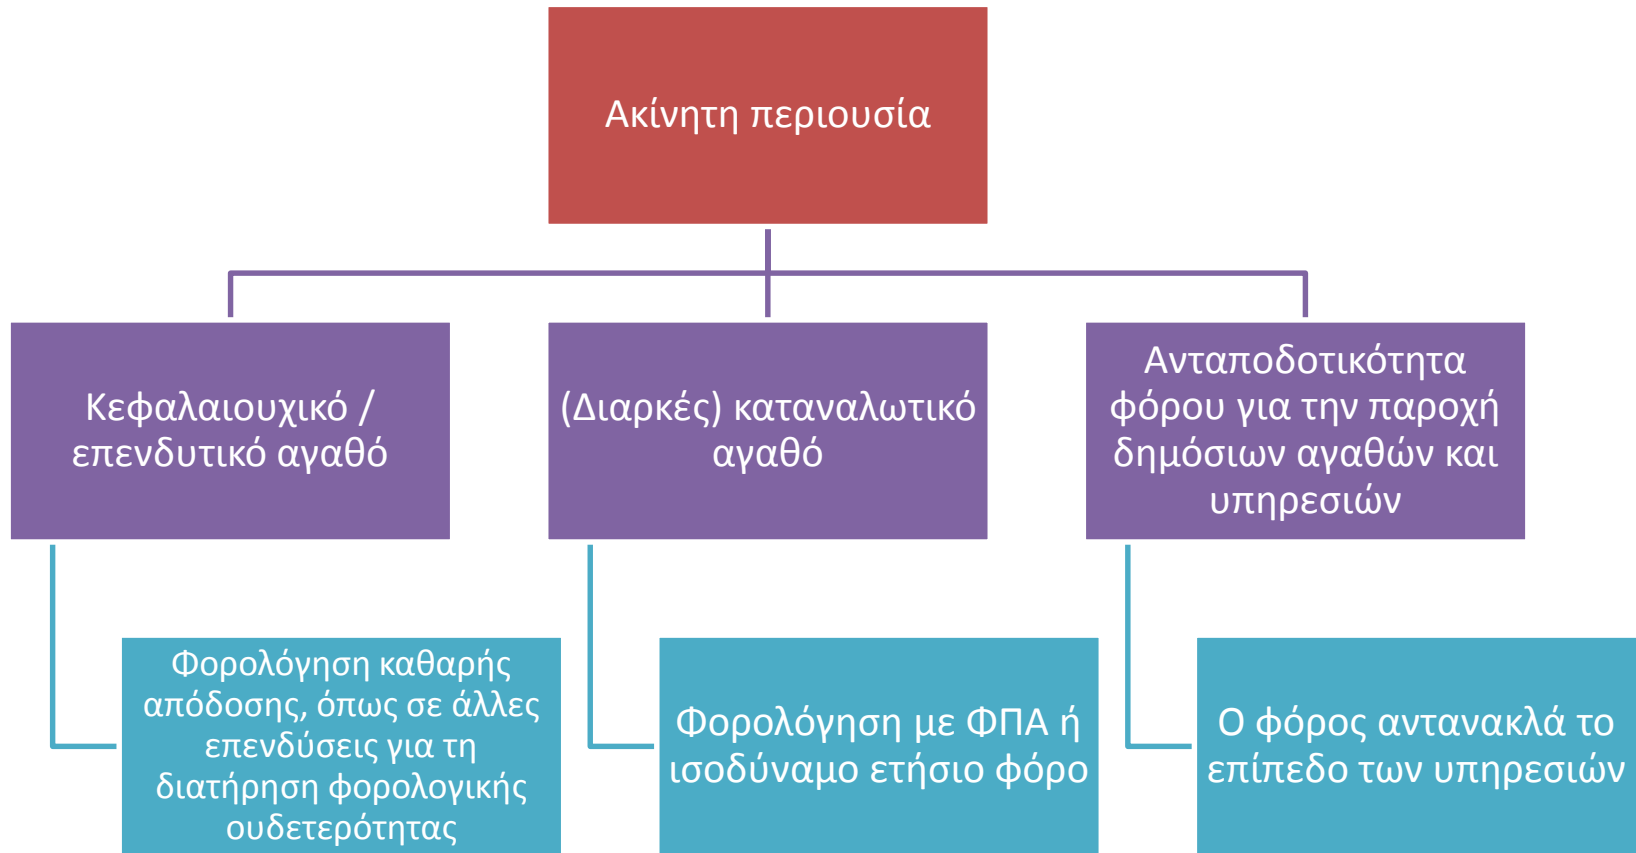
Ακίνητη περιουσία

Κεφαλαιουχικό / επενδυτικό αγαθό

(Διαρκές) καταναλωτικό αγαθό

Ανταποδοτικότητα φόρου για την παροχή δημόσιων αγαθών και υπηρεσιών

Φορολόγηση καθαρής απόδοσης, όπως σε άλλες επενδύσεις για τη διατήρηση φορολογικής ουδετερότητας

Φορολόγηση με ΦΠΑ ή ισοδύναμο ετήσιο φόρο

Ο φόρος αντανακλά το επίπεδο των υπηρεσιών